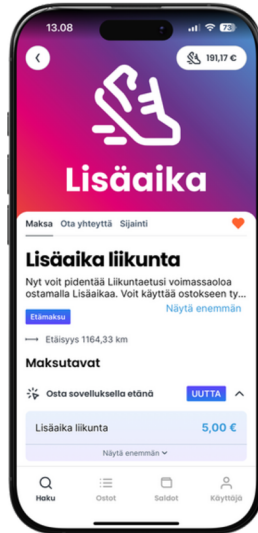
13.08

73

191,17 €

Lisäaika

Maksa Ota yhteyttä Sijainti

Lisäaika liikunta

Nyt voit pidentää Liikuntaetusi voimassaoloa ostamalla Lisäaikaa. Voit käyttää ostokseen ty...

Näytä enemmän

Etämaksu

Etäisyys 1164,33 km

Maksutavat

Osta sovelluksella etänä UUTTA

Lisäaika liikunta 5,00 €

Näytä enemmän

Haku Ostot Saldot Käyttäjä